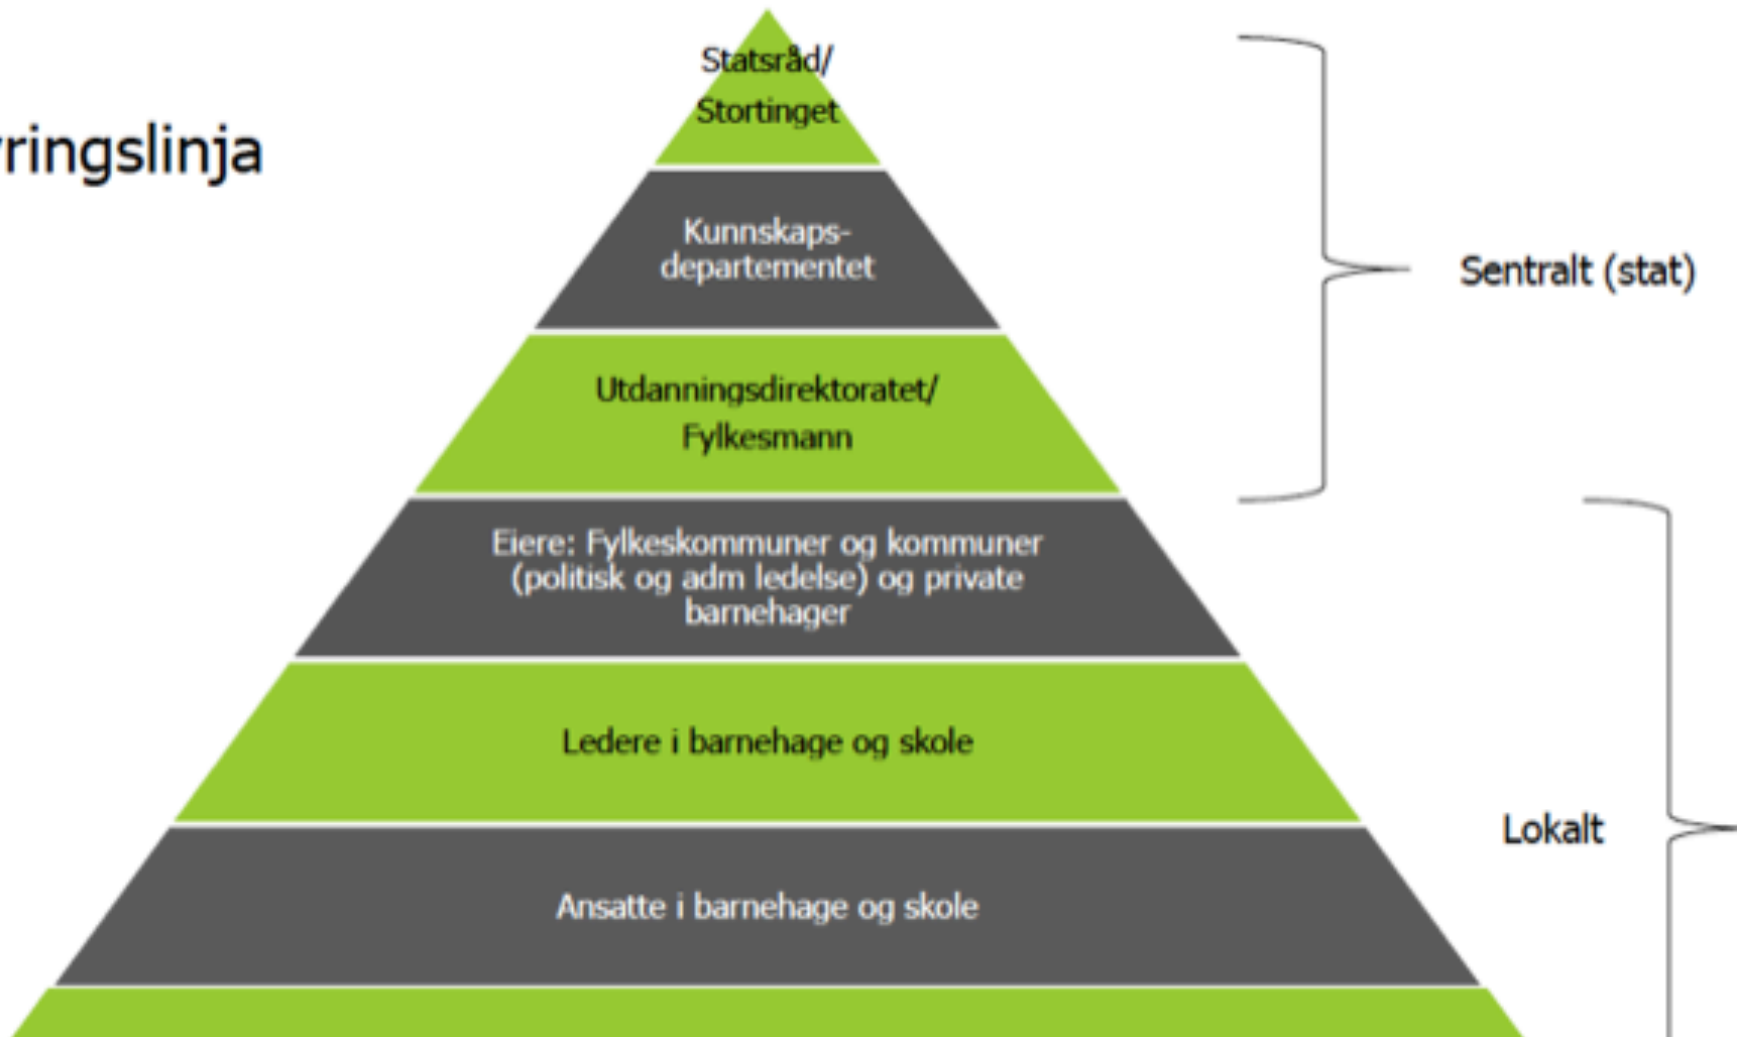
ringslinja

Statsråd/ Stortinget

Kunnskaps-departementet

Utdanningsdirektoratet/ Fylkesmann

Eiere: Fylkeskommuner og kommuner (politisk og adm ledelse) og private barnehager

Ledere i barnehage og skole

Ansatte i barnehage og skole

Sentralt (stat)

Lokalt